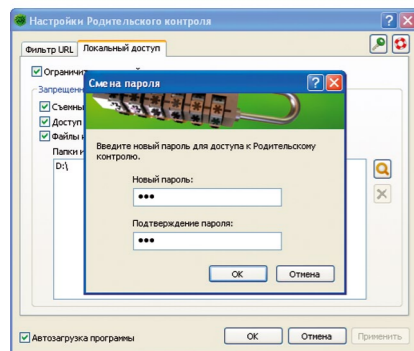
Настройки Родительского контроля

Фильтр URL | Локальный доступ

Ограничить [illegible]

Запрещени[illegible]

Съемны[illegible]

Доступ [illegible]

Файлы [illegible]

Папки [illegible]

D:\

Смена пароля

Введите новый пароль для доступа к Родительскому контролю.

Новый пароль:

•••

Подтверждение пароля:

•••

OK | Отмена

Автозагрузка программы

OK | Отмена | Применить